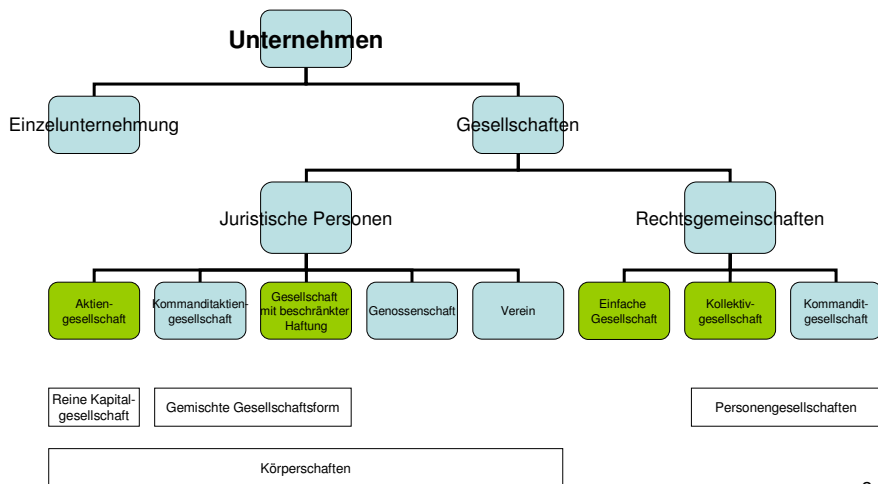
Unternehmen

Einzelunternehmung

Gesellschaften

Juristische Personen

Rechtsgemeinschaften

Aktiengesellschaft

Kommanditaktiengesellschaft

Gesellschaft mit beschränkter Haftung

Genossenschaft

Verein

Einfache Gesellschaft

Kollektivgesellschaft

Kommanditgesellschaft

Reine Kapitalgesellschaft

Gemischte Gesellschaftsform

Personengesellschaften

Körperschaften

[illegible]